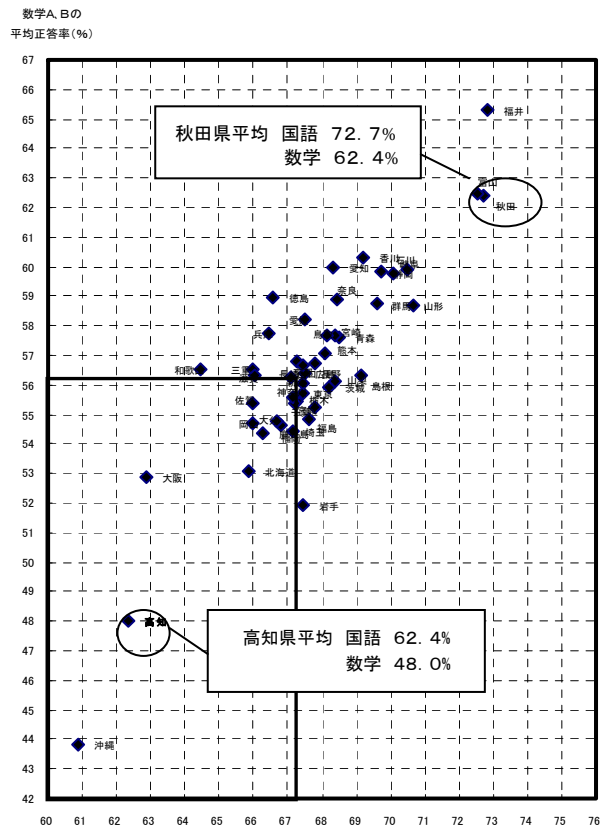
数学A, Bの
平均正答率(%)

秋田県平均 国語 72.7%
数学 62.4%

福井
富山
秋田
香川
愛知
静岡
奈良
徳島
群馬
山形
兵庫
京都
鳥取
宮崎
青森
熊本
和歌山
三重
広島
石川
島根
茨城
東京
佐賀
福島
岡山
埼玉
北海道
大阪
岩手
高知
沖縄

高知県平均 国語 62.4%
数学 48.0%

67
66
65
64
63
62
61
60
59
58
57
56
55
54
53
52
51
50
49
48
47
46
45
44
43
42

60 61 62 63 64 65 66 67 68 69 70 71 72 73 74 75 76